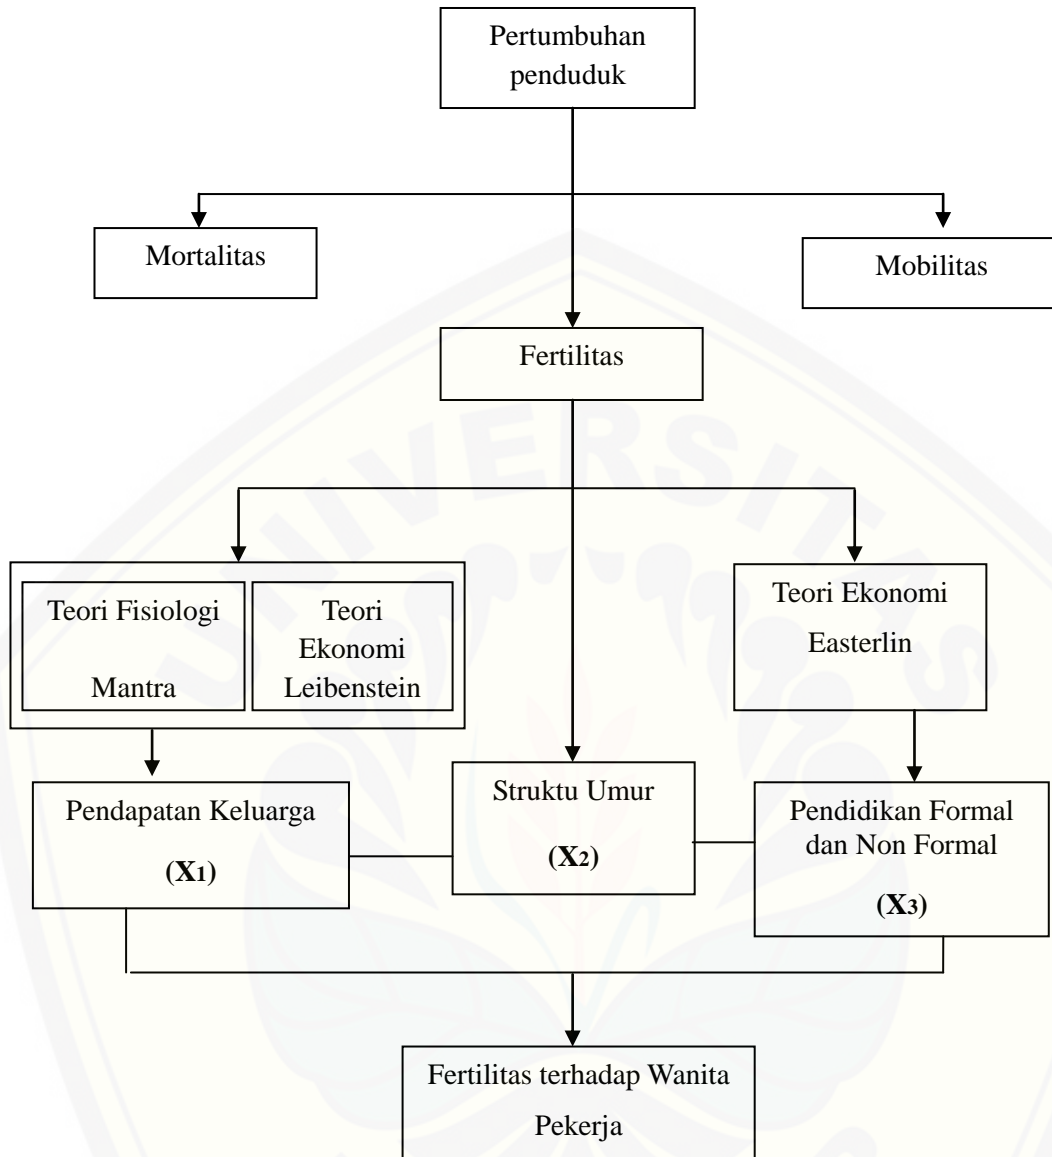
Pertumbuhan penduduk

Mortalitas

Mobilitas

Fertilitas

Teori Fisiologi Mantra

Teori Ekonomi Leibenstein

Teori Ekonomi Easterlin

Pendapatan Keluarga

(X1)

Struktu Umur

(X2)

Pendidikan Formal dan Non Formal

(X3)

Fertilitas terhadap Wanita Pekerja